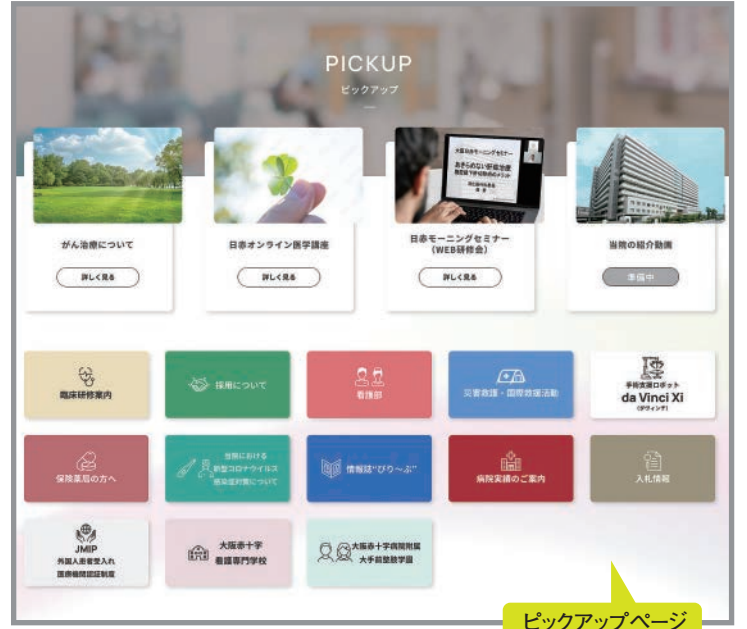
PICKUP

ピックアップ

がん治療について

詳しく見る

日赤オンライン医学講座

詳しく見る

大阪赤十字モーニングセミナー

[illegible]

日赤モーニングセミナー（WEB研修会）

詳しく見る

当院の紹介動画

準備中

臨床研修案内

採用について

看護部

災害救護・国際救援活動

手術支援ロボット

da Vinci Xi

（ダヴィンチ）

保険薬局の方へ

当院における新型コロナウイルス感染症対策について

情報誌"ぴ～ぷ"

病院実績のご案内

入札情報

JMIP

外国人患者受入れ医療機関認証制度

大阪赤十字看護専門学校

大阪赤十字病院附属大手前整肢学園

ピックアップページ